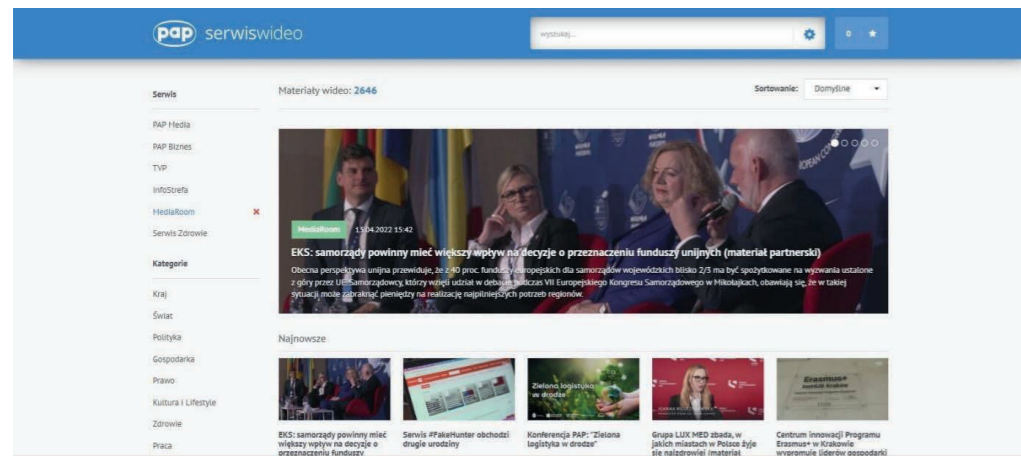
pap serwiswideo

wyszukaj...

0

Serwis

PAP Media

PAP Biznes

TVP

InfoStrefa

MediaRoom ×

Serwis Zdrowie

Kategorie

Kraj

Świat

Polityka

Gospodarka

Prawo

Kultura i Lifestyle

Zdrowie

Praca

Materiały wideo: 2646

Sortowanie: Domyślne

MediaRoom 15.04.2022 15:42

EKS: samorządy powinny mieć większy wpływ na decyzje o przeznaczeniu funduszy unijnych (materiał partnerski)

Obecna perspektywa unijna przewiduje, że z 40 proc. funduszy europejskich dla samorządów wojewódzkich blisko 2/3 ma być spożytkowane na wyzwania ustalone z góry przez UE. Samorządowcy, którzy wzięli udział w debacie podczas VII Europejskiego Kongresu Samorządowego w Mikołajkach, obawiają się, że w takiej sytuacji może zabraknąć pieniędzy na realizację najpilniejszych potrzeb regionów.

Najnowsze

EKS: samorządy powinny mieć większy wpływ na decyzje o przeznaczeniu funduszy

Serwis #FakeHunter obchodzi drugie urodziny

Zielona logistyka w drodze

Konferencja PAP: "Zielona logistyka w drodze"

Grupa LUX MED zbada, w jakich miastach w Polsce żyje się najzdrowiej (materiał

Erasmus+

Centrum innowacji Programu Erasmus+ w Krakowie wypromuje liderów gospodarki